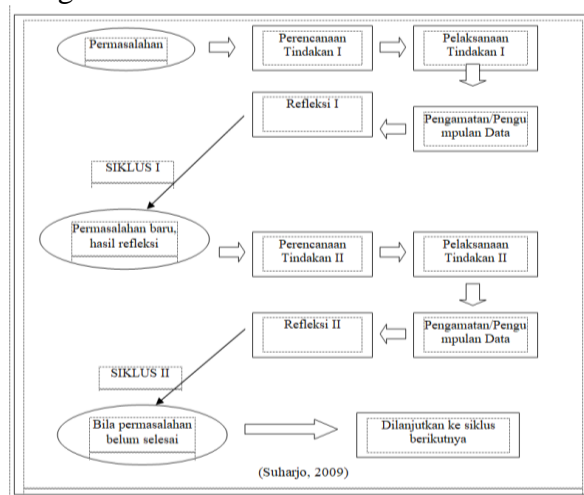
Permasalahan

Perencanaan Tindakan I

Pelaksanaan Tindakan I

Refleksi I

Pengamatan/Pengumpulan Data

SIKLUS I

Permasalahan baru, hasil refleksi

Perencanaan Tindakan II

Pelaksanaan Tindakan II

Refleksi II

Pengamatan/Pengumpulan Data

SIKLUS II

Bila permasalahan belum selesai

Dilanjutkan ke siklus berikutnya

(Suharjo, 2009)